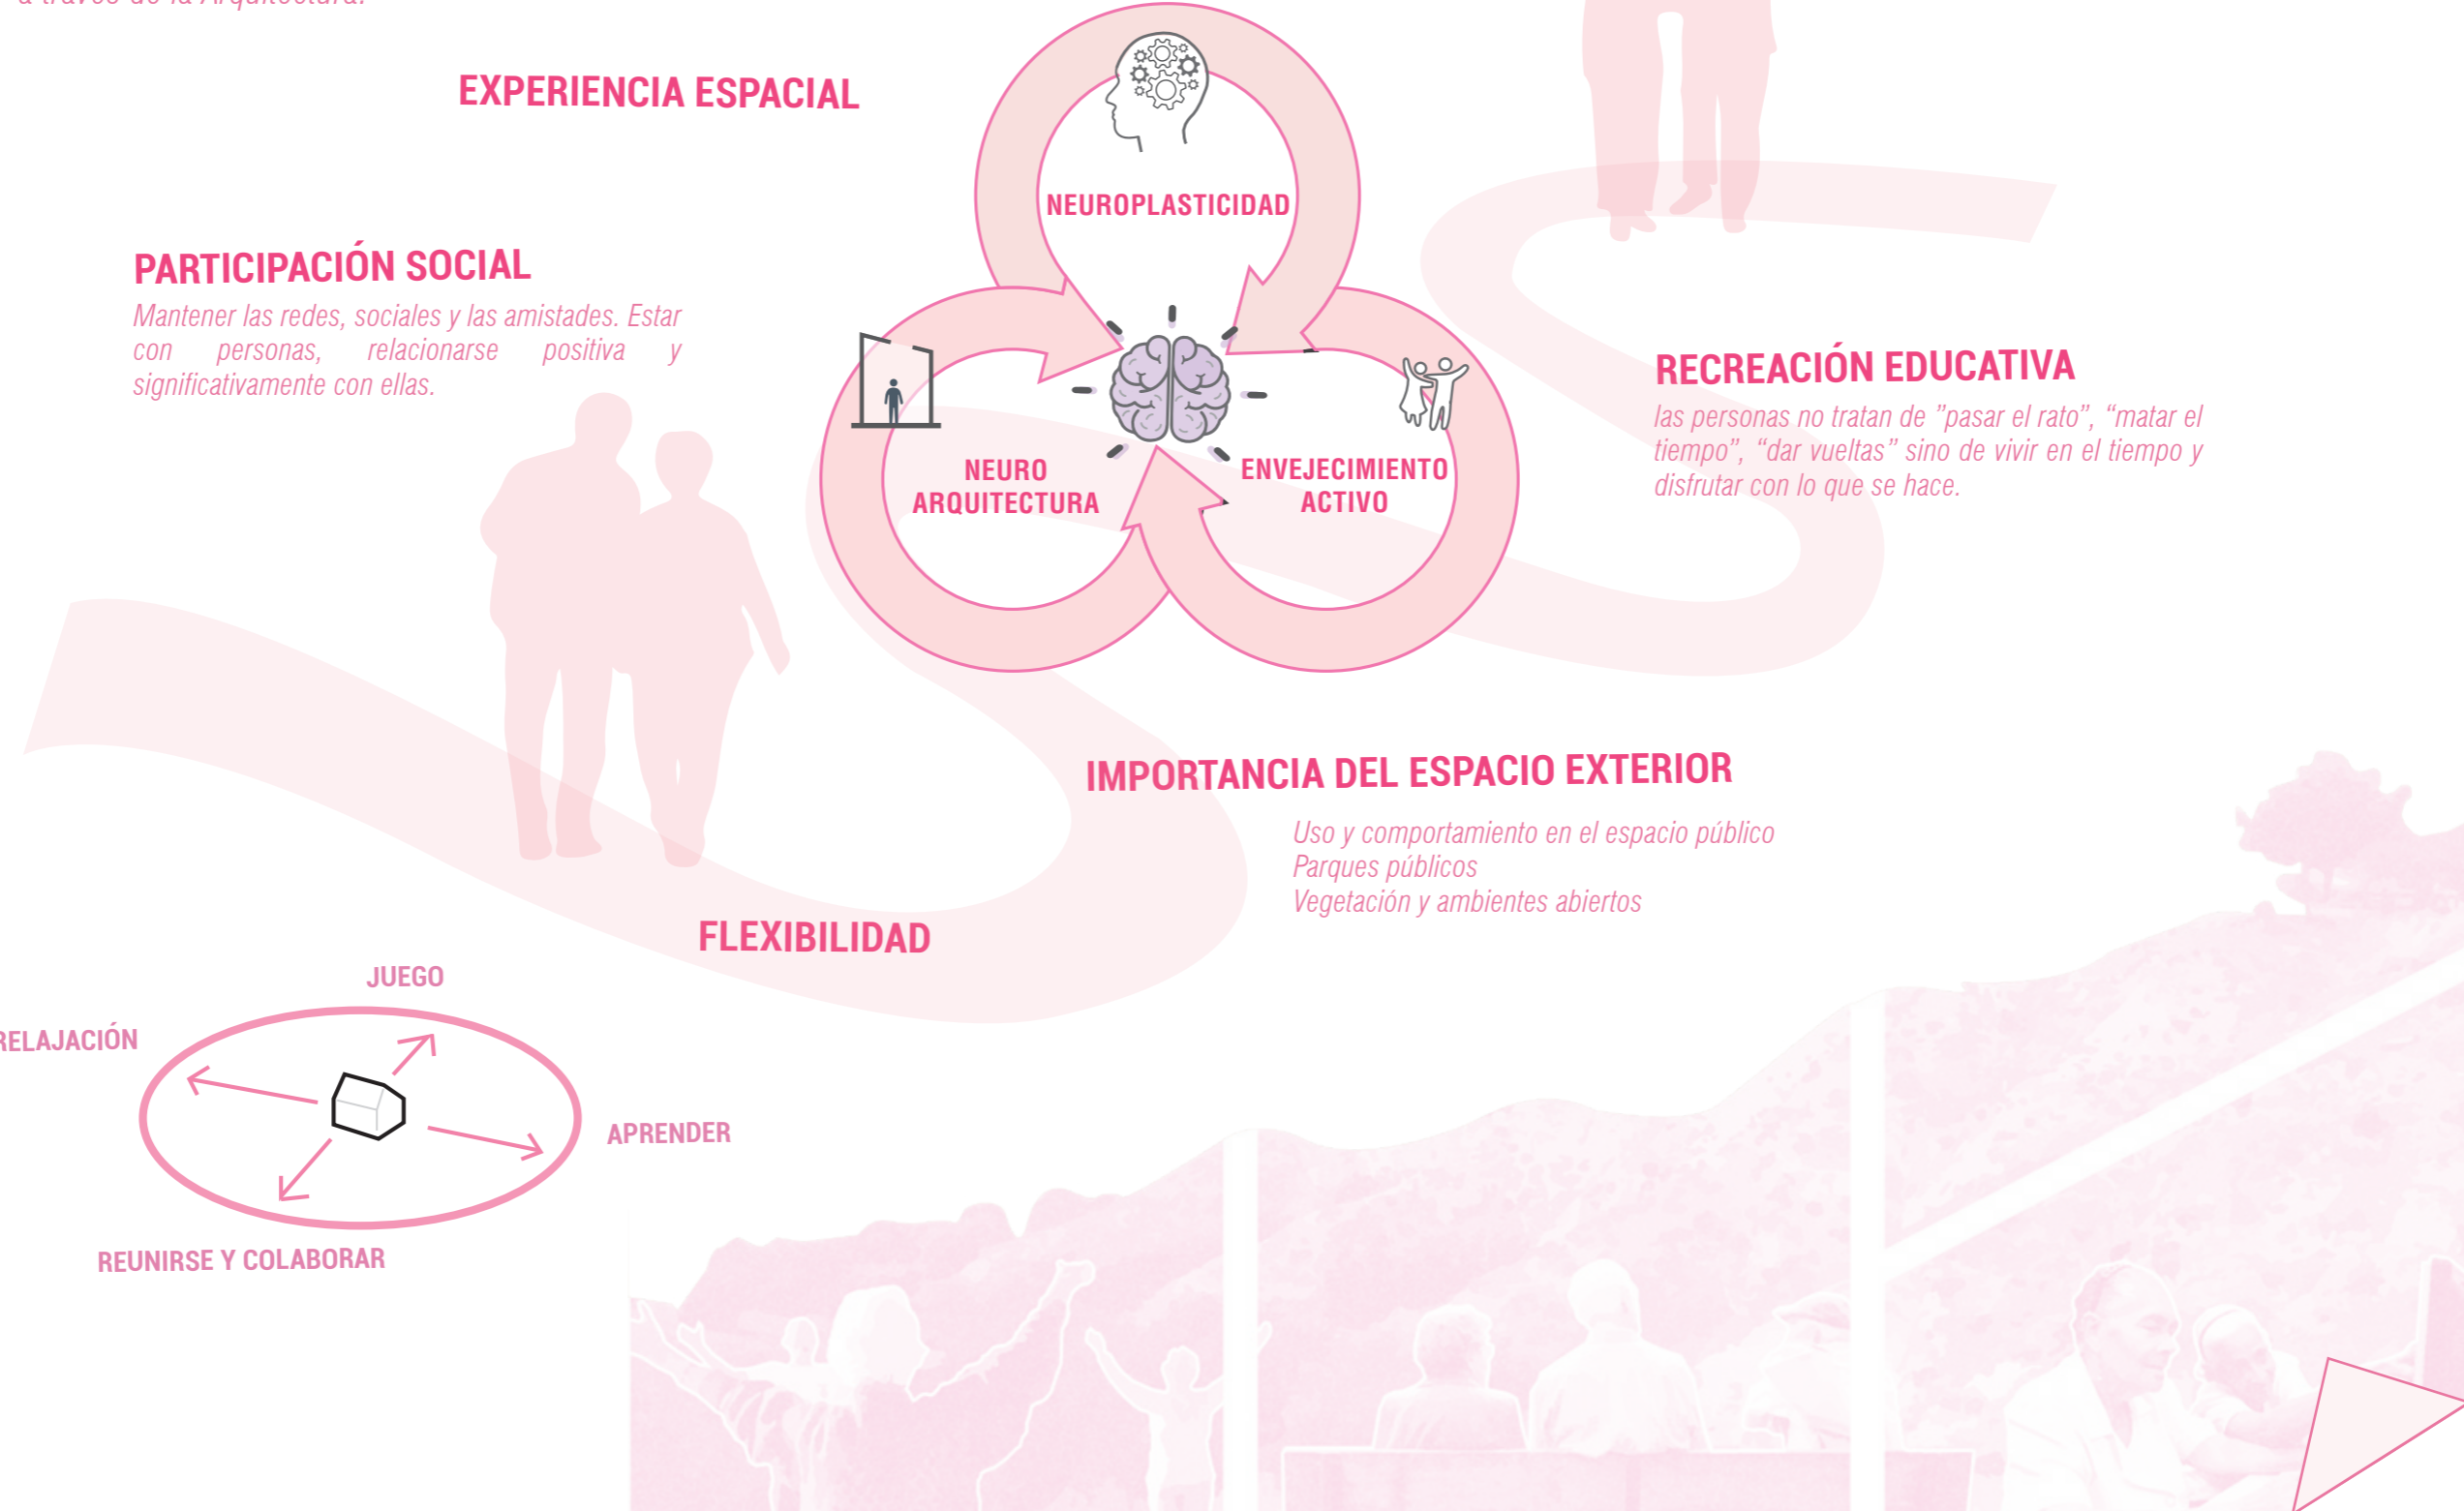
a través de la Arquitectura.

EXPERIENCIA ESPACIAL

NEUROPLASTICIDAD

PARTICIPACIÓN SOCIAL
Mantener las redes, sociales y las amistades. Estar con personas, relacionarse positiva y significativamente con ellas.

NEURO ARQUITECTURA

ENVEJECIMIENTO ACTIVO

RECREACIÓN EDUCATIVA
las personas no tratan de ”pasar el rato”, “matar el tiempo”, “dar vueltas” sino de vivir en el tiempo y disfrutar con lo que se hace.

IMPORTANCIA DEL ESPACIO EXTERIOR
Uso y comportamiento en el espacio público
Parques públicos
Vegetación y ambientes abiertos

FLEXIBILIDAD

JUEGO
RELAJACIÓN
APRENDER
REUNIRSE Y COLABORAR